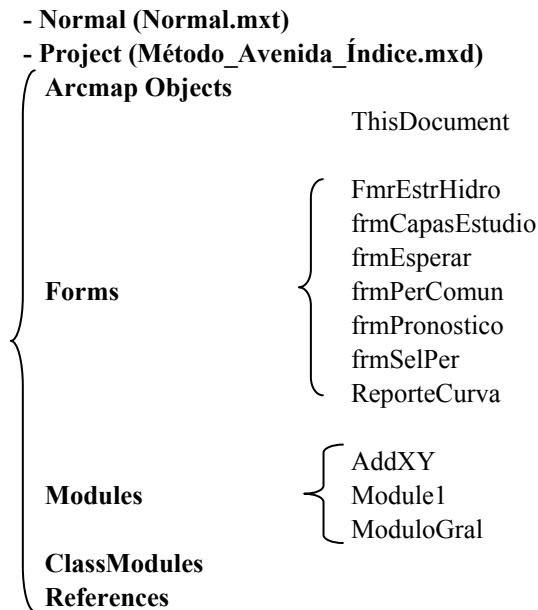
- Normal (Normal.mxt)
- Project (Método_Avenida_Índice.mxd)

Arcmap Objects

ThisDocument

Forms

FmrEstrHidro
frmCapasEstudio
frmEsperar
frmPerComun
frmPronostico
frmSelPer
ReporteCurva

Modules

AddXY
Module1
ModuloGral

ClassModules
References